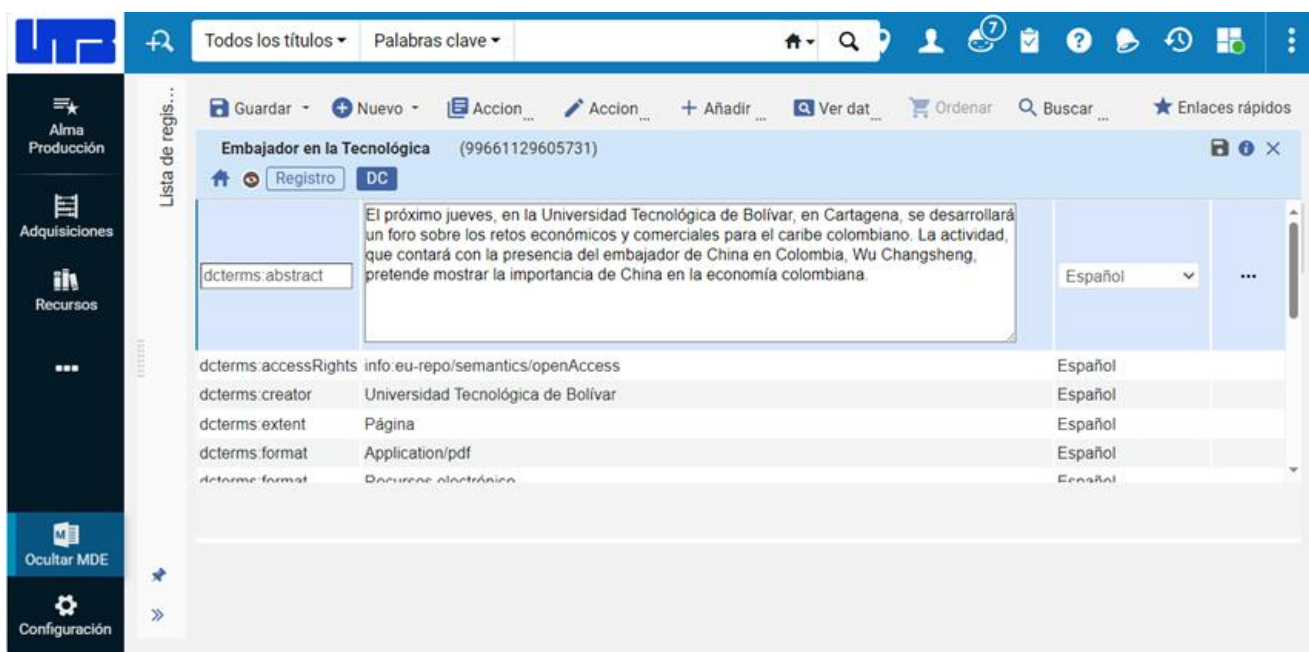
Todos los títulos ▾ Palabras clave ▾

7

Alma Producción

Adquisiciones

Recursos

...

Ocultar MDE

Configuración

Lista de regis...

Guardar ▾ Nuevo ▾ Accion... Accion... + Añadir... Ver dat... Ordenar Buscar... Enlaces rápidos

Embajador en la Tecnológica (99661129605731)

Registro DC

| | | | |
|---|---|---|---|
| dcterms:abstract | El próximo jueves, en la Universidad Tecnológica de Bolívar, en Cartagena, se desarrollará un foro sobre los retos económicos y comerciales para el caribe colombiano. La actividad, que contará con la presencia del embajador de China en Colombia, Wu Changsheng, pretende mostrar la importancia de China en la economía colombiana. | Español | ... |
| dcterms:accessRights | info:eu-repo/semantics/openAccess | Español | |
| dcterms:creator | Universidad Tecnológica de Bolívar | Español | |
| dcterms:extent | Página | Español | |
| dcterms:format | Application/pdf | Español | |
| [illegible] | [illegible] | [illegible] | |